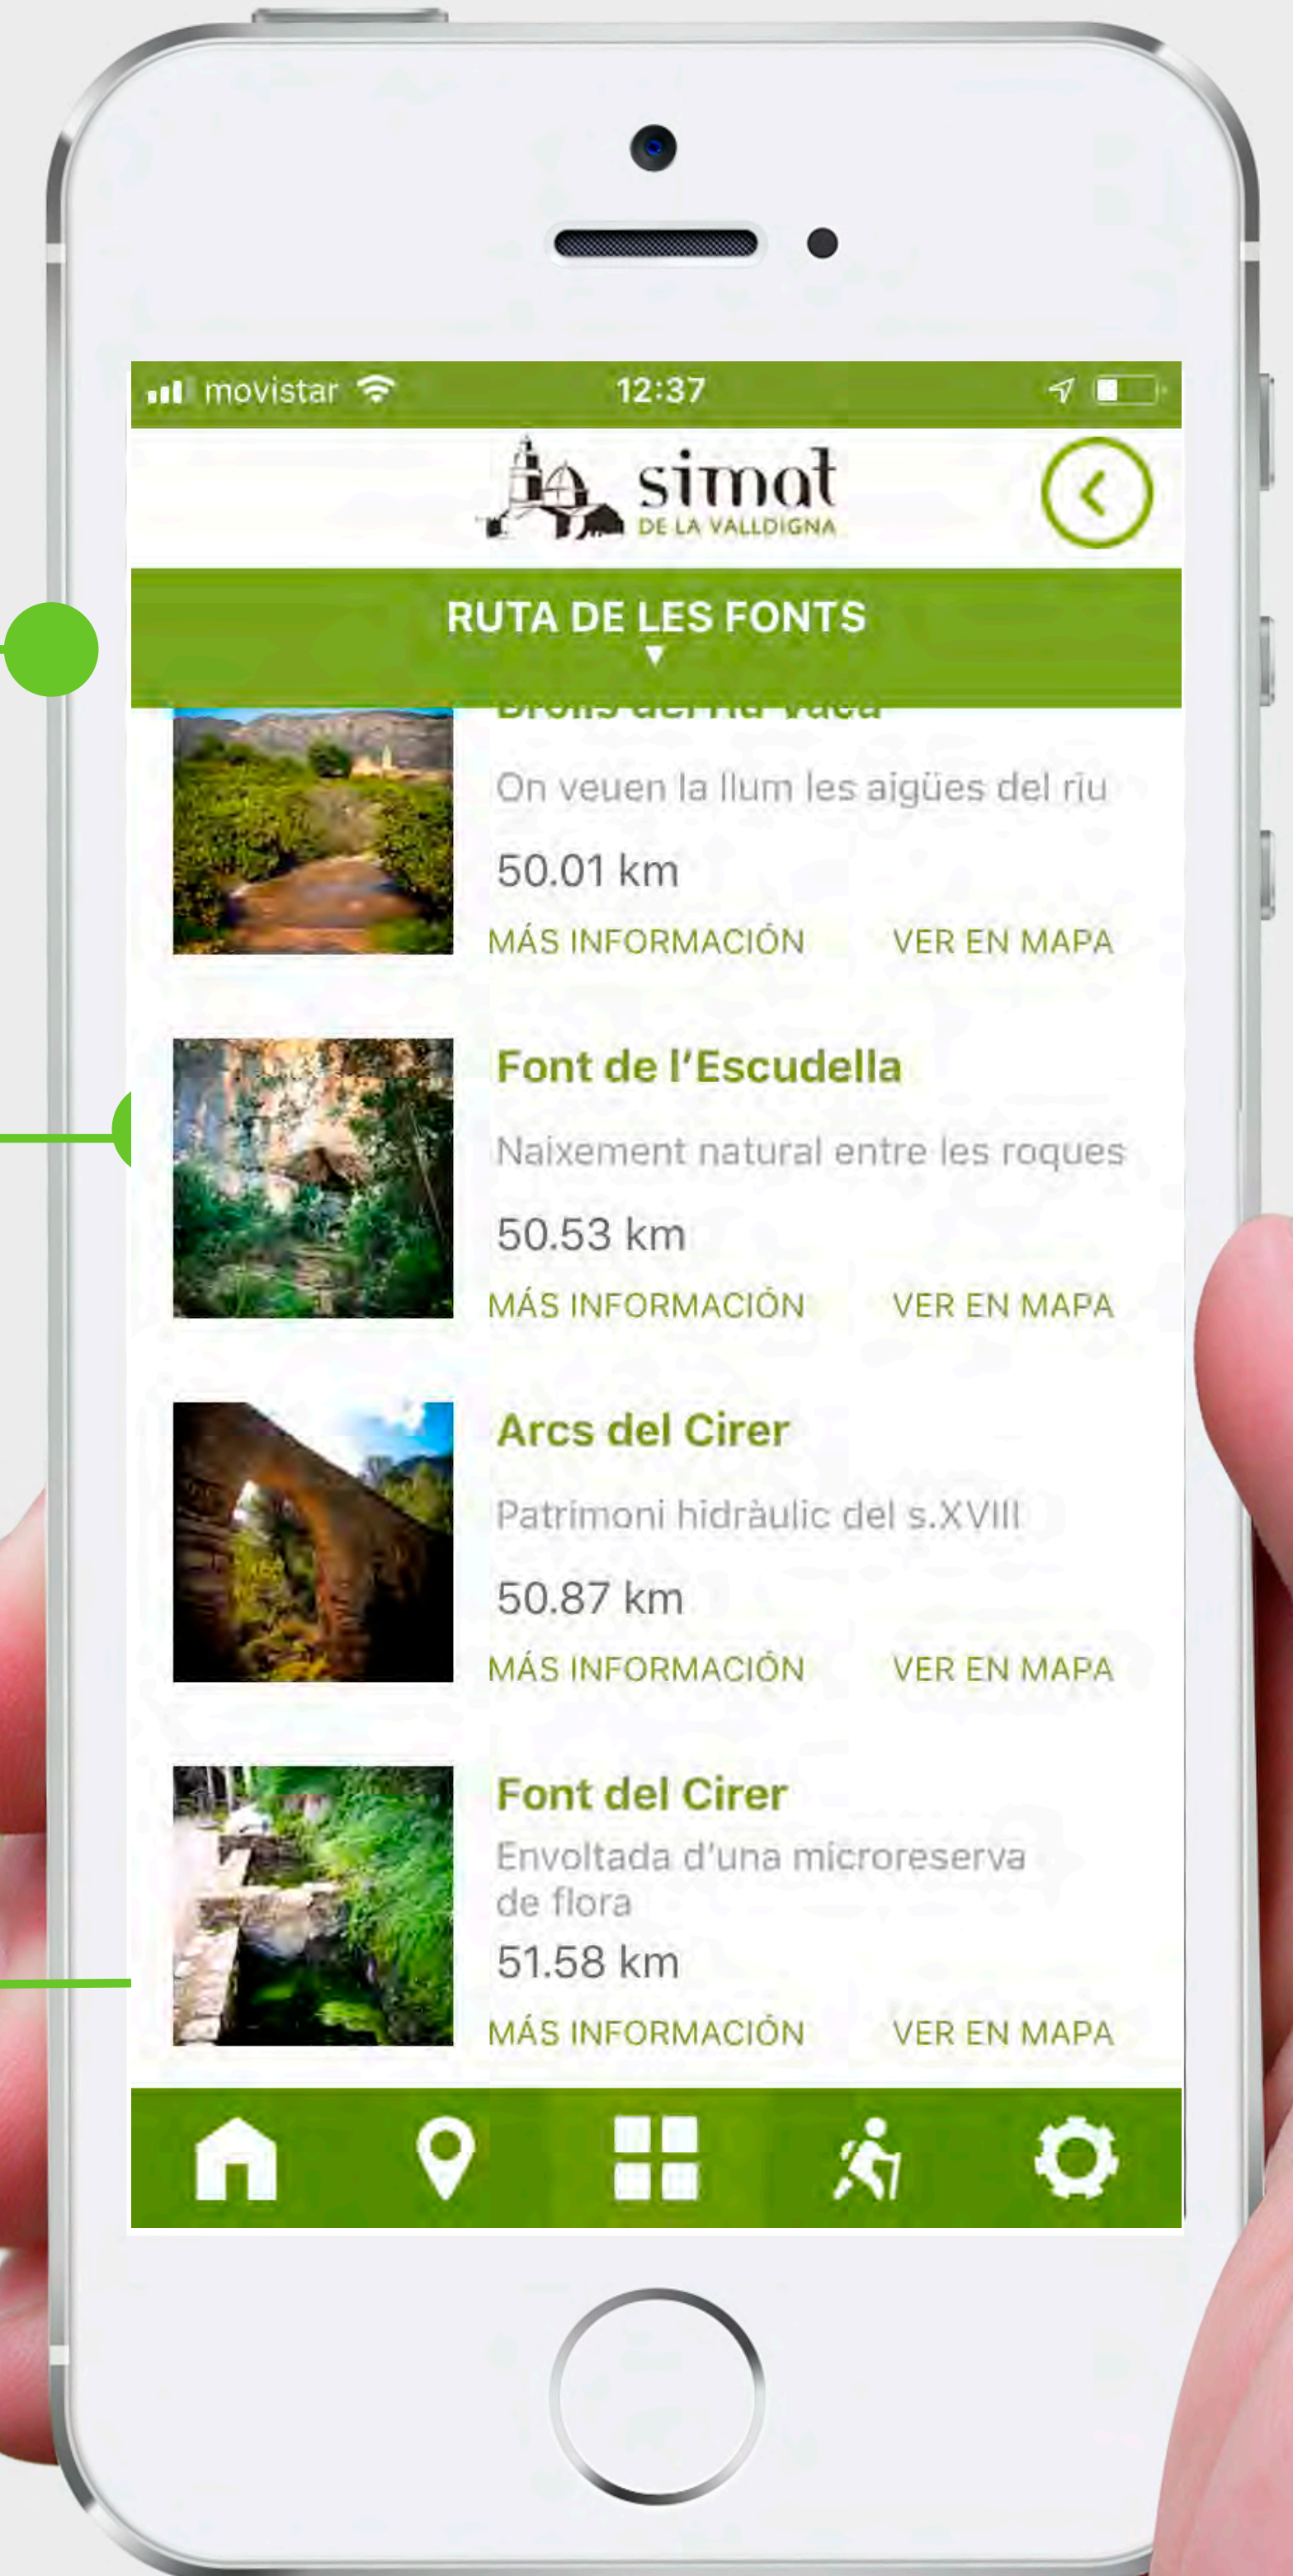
movistar 12:37

simat
DE LA VALLDIGNA

RUTA DE LES FONTS

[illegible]

On veuen la llum les aigües del riu

50.01 km

MÁS INFORMACIÓN VER EN MAPA

Font de l'Escudella

Naixement natural entre les roques

50.53 km

MÁS INFORMACIÓN VER EN MAPA

Arcs del Cirer

Patrimoni hidràulic del s.XVIII

50.87 km

MÁS INFORMACIÓN VER EN MAPA

Font del Cirer

Envoltada d'una microreserva de flora

51.58 km

MÁS INFORMACIÓN VER EN MAPA